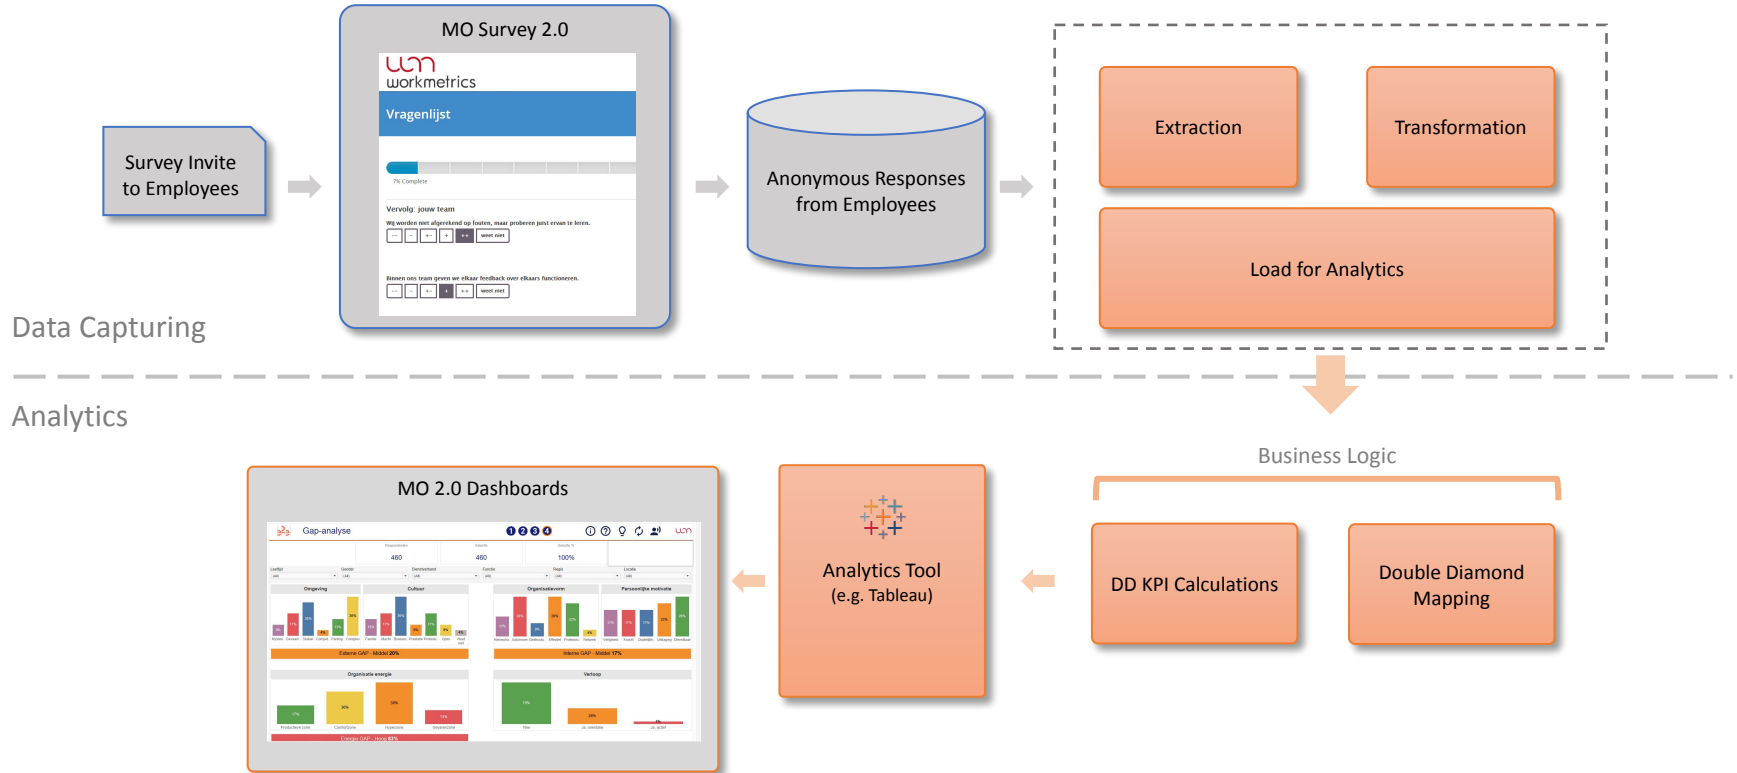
Survey Invite to Employees

MO Survey 2.0

workmetrics

Vragenlijst

7% Complete

Vervolg: jouw team

Wij worden niet afgerekend op fouten, maar proberen juist ervan te leren.

-- - +- + ++ weet niet

Binnen ons team geven we elkaar feedback over elkaars functioneren.

-- - +- + ++ weet niet

Anonymous Responses from Employees

Extraction

Transformation

Load for Analytics

Data Capturing

Analytics

Business Logic

MO 2.0 Dashboards

Gap-analyse

460

460

100%

Omgeving

Cultuur

Organisatievorm

Persoonlijke motivatie

Externe GAP - Middel 20%

Interne GAP - Middel 17%

Organisatie energie

Verloop

Energie GAP - Hoog 63%

Analytics Tool (e.g. Tableau)

DD KPI Calculations

Double Diamond Mapping